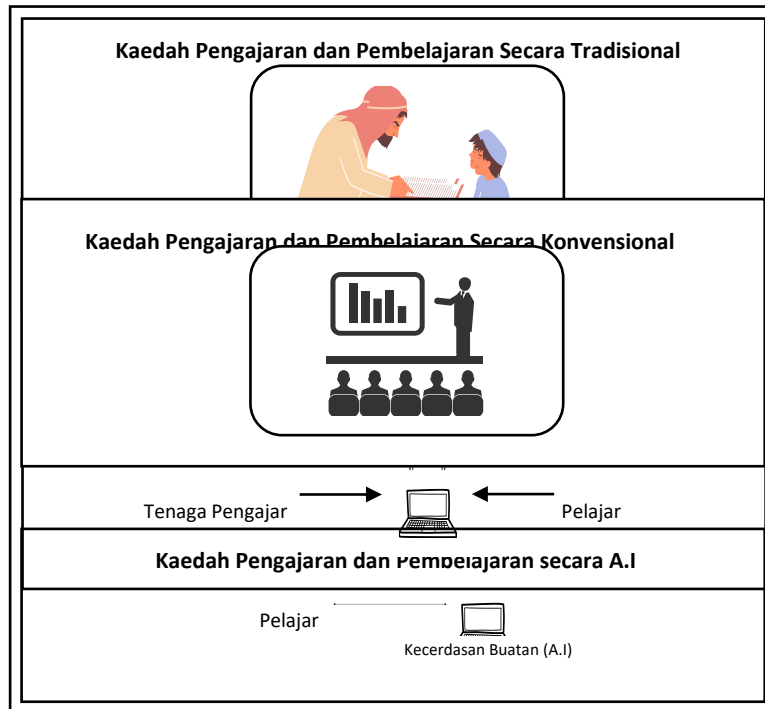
Kaedah Pengajaran dan Pembelajaran Secara Tradisional

Kaedah Pengajaran dan Pembelajaran Secara Konvensional

Tenaga Pengajar

Pelajar

Kaedah Pengajaran dan Pembelajaran secara A.I

Pelajar

Kecerdasan Buatan (A.I)